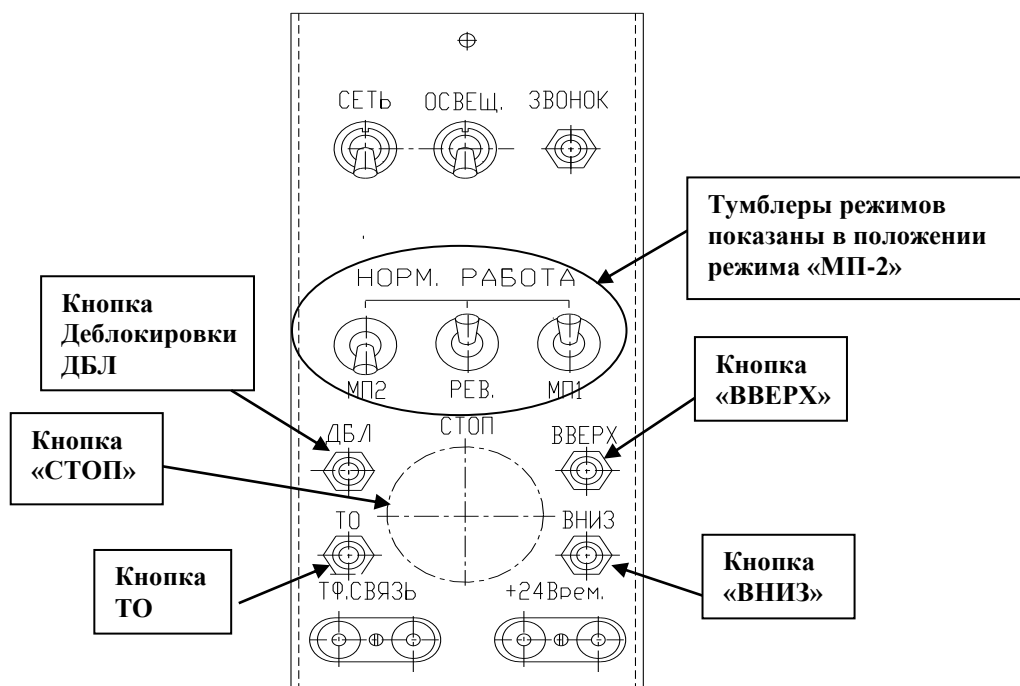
СЕТЬ ОСВЕЩ. ЗВОНОК

Тумблеры режимов показаны в положении режима «МП-2»

НОРМ. РАБОТА

Кнопка Деблокировки ДБЛ

МП2 РЕВ. МП1

Кнопка «ВВЕРХ»

Кнопка «СТОП»

ДБЛ СТОП ВВЕРХ

ТО ВНИЗ

Кнопка ТО

Кнопка «ВНИЗ»

ТФ.СВЯЗЬ +24Врем.